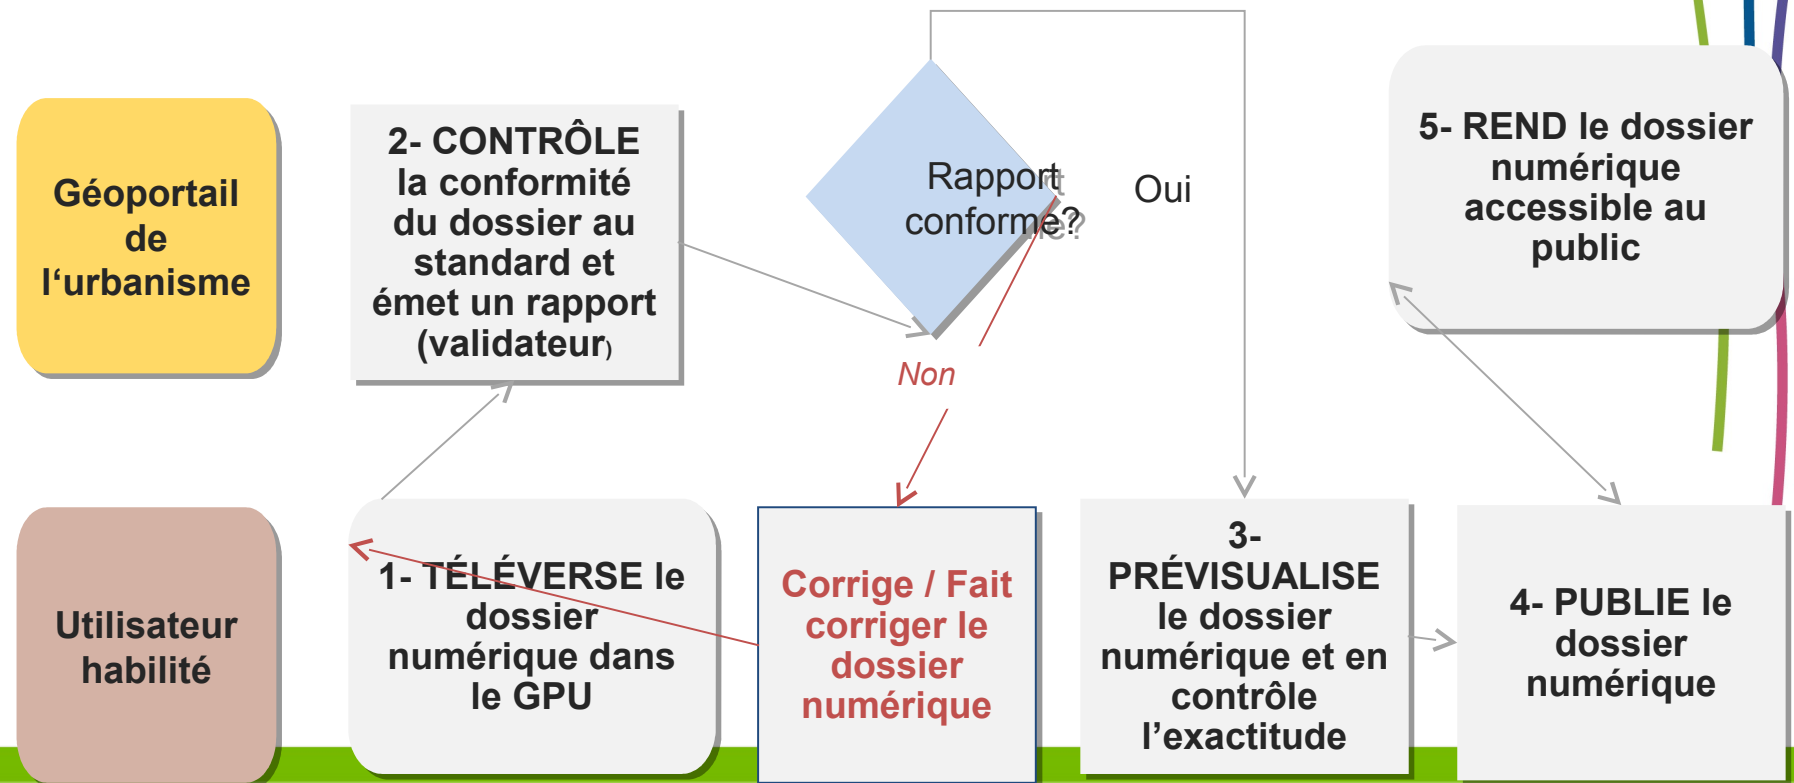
Géoportail de l'urbanisme

2- CONTRÔLE la conformité du dossier au standard et émet un rapport (validateur)

Rapport conforme?

Oui

Non

5- REND le dossier numérique accessible au public

Utilisateur habilité

1- TÉLÉVERSE le dossier numérique dans le GPU

Corrige / Fait corriger le dossier numérique

3- PRÉVISUALISE le dossier numérique et en contrôle l'exactitude

4- PUBLIE le dossier numérique